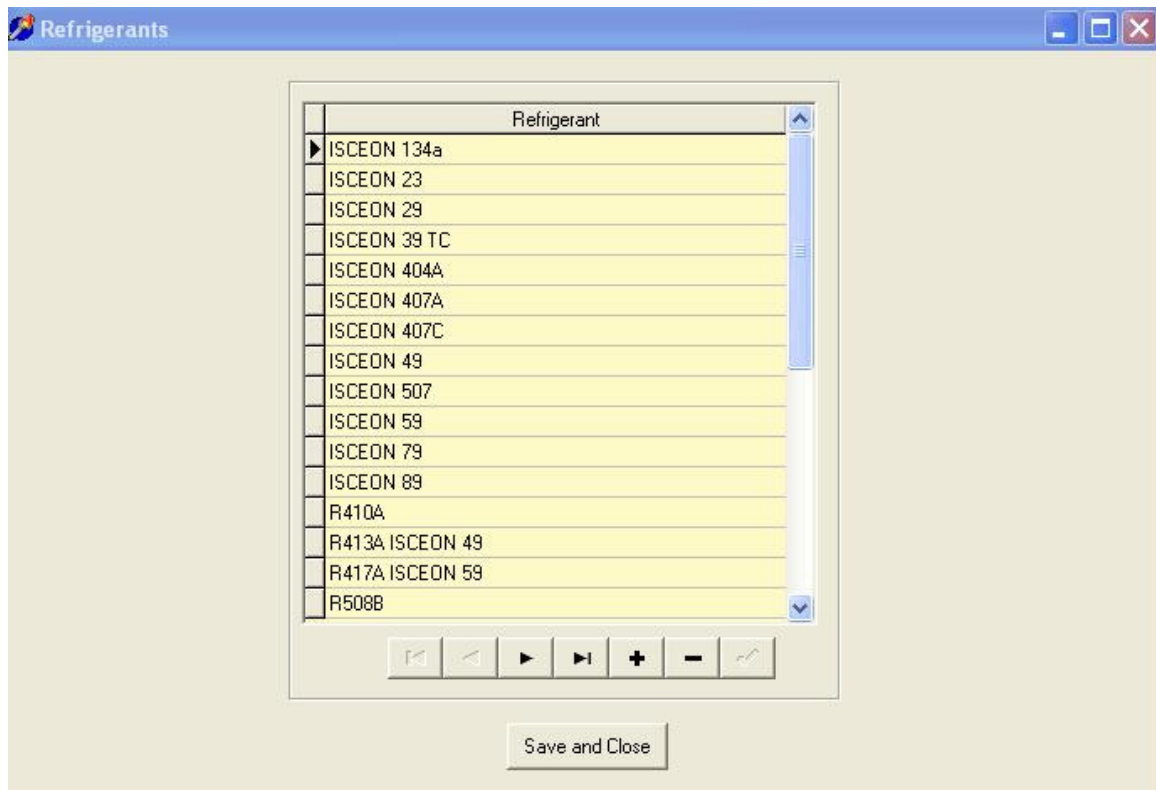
Refrigerants

| Refrigerant |
|---|
| ISCEON 134a |
| ISCEON 23 |
| ISCEON 29 |
| ISCEON 39 TC |
| ISCEON 404A |
| ISCEON 407A |
| ISCEON 407C |
| ISCEON 49 |
| ISCEON 507 |
| ISCEON 59 |
| ISCEON 79 |
| ISCEON 89 |
| R410A |
| R413A ISCEON 49 |
| R417A ISCEON 59 |
| R508B |

Save and Close